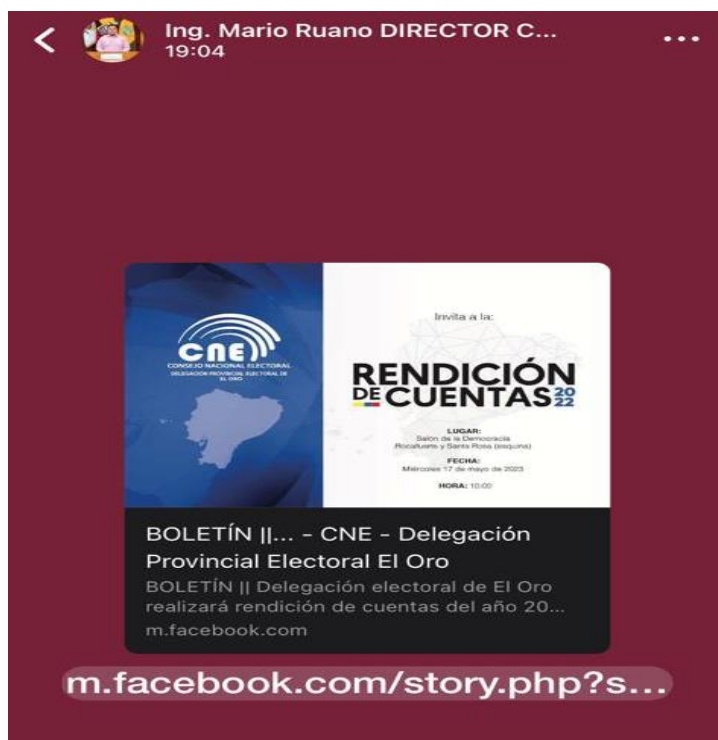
Ing. Mario Ruano DIRECTOR C...
19:04

CNE
CONSEJO NACIONAL ELECTORAL
DELEGACIÓN PROVINCIAL ELECTORAL DE EL ORO

Invita a la:

RENDICIÓN DE CUENTAS 2022

LUGAR:
Salón de la Democracia
Rocafuerte y Santa Rosa (esquina)

FECHA:
Miércoles 17 de mayo de 2023

HORA: 10:00

BOLETÍN ||... - CNE - Delegación Provincial Electoral El Oro
BOLETÍN || Delegación electoral de El Oro realizará rendición de cuentas del año 20...
m.facebook.com

m.facebook.com/story.php?s...